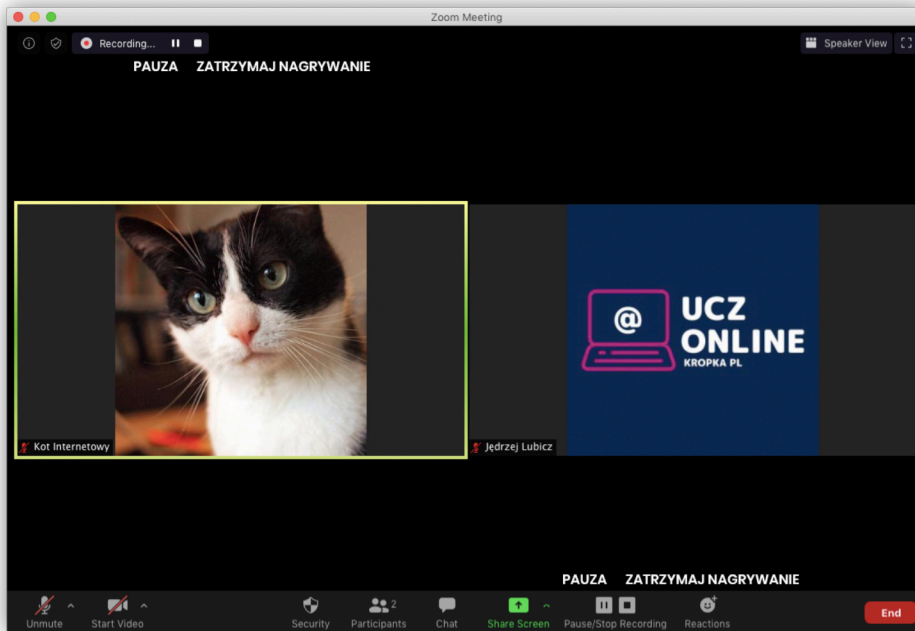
Zoom Meeting

Recording...

Speaker View

PAUZA ZATRZYMAJ NAGRYWANIE

Kot Internetowy

@ UCZ ONLINE KROPKA PL

Jędrzej Lubicz

PAUZA ZATRZYMAJ NAGRYWANIE

Unmute Start Video Security Participants 2 Chat Share Screen Pause/Stop Recording Reactions End